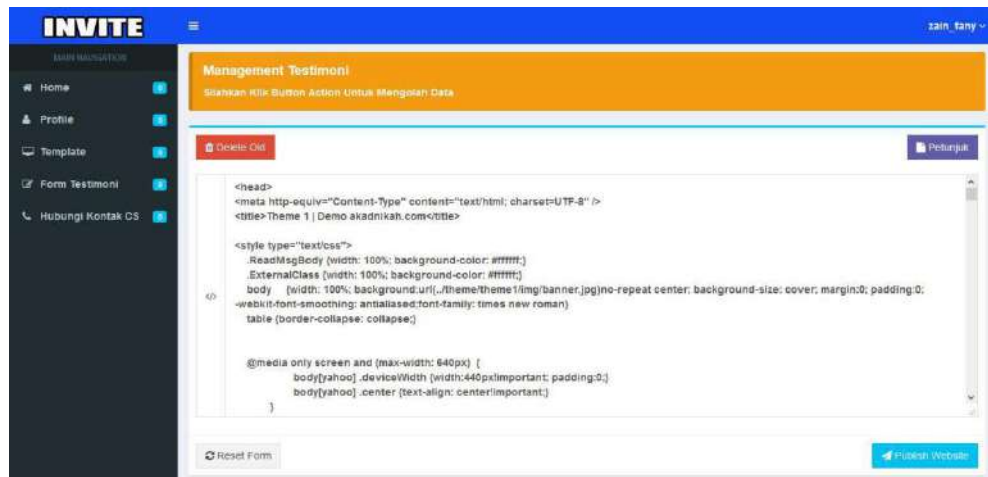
INVITE

MAIN NAVIGATION

Home

Profile

Template

Form Testimoni

Hubungi Kontak CS

zain_fany

Management Testimoni

Silahkan Klik Button Action Untuk Mengolah Data

Delete Old

Petunjuk

</>

<head>
<meta http-equiv="Content-Type" content="text/html; charset=UTF-8" />
<title>Theme 1 | Demo akadnikah.com</title>

<style type="text/css">
.ReadMsgBody {width: 100%; background-color: #ffffff;}
.ExternalClass {width: 100%; background-color: #ffffff;}
body {width: 100%; background:url(../theme/theme1/img/banner.jpg)no-repeat center; background-size: cover; margin:0; padding:0; -webkit-font-smoothing: antialiased;font-family: times new roman}
table {border-collapse: collapse;}

@media only screen and (max-width: 640px) {
body[yahoo] .deviceWidth {width:440px!important; padding:0;}
body[yahoo] .center {text-align: center!important;}
}

Reset Form

Publish Website